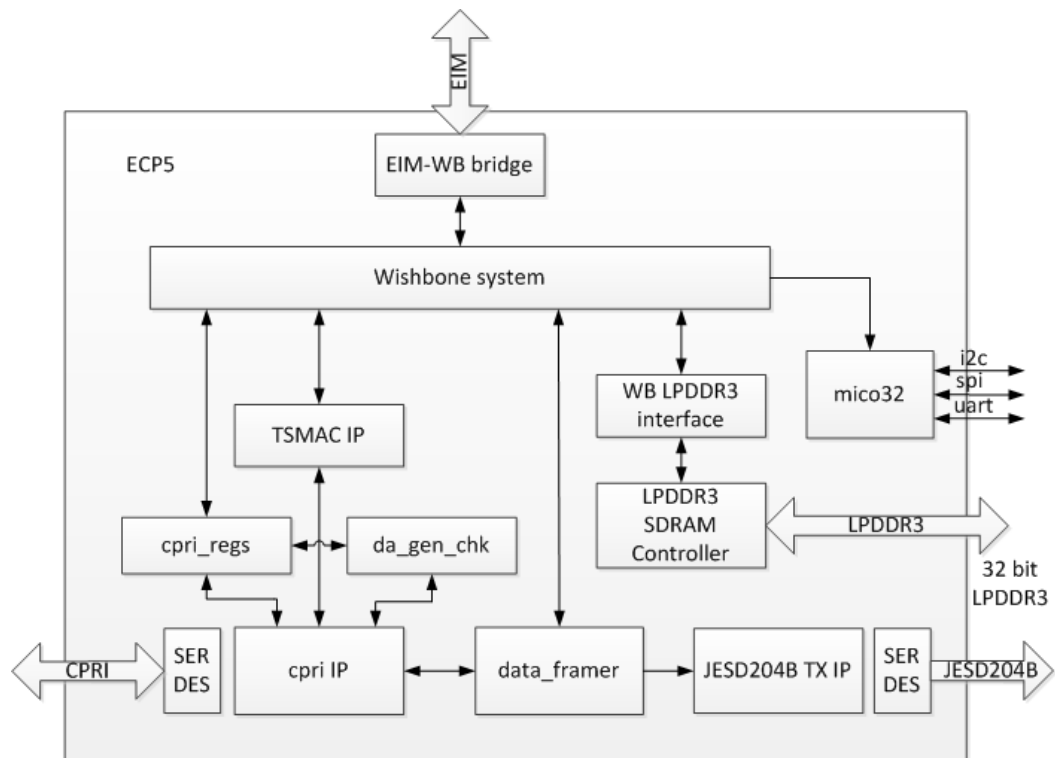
EIM

ECP5

EIM-WB bridge

Wishbone system

mico32

i2c
spi
uart

WB LPDDR3 interface

TSMAC IP

LPDDR3 SDRAM Controller

LPDDR3

32 bit LPDDR3

cpri_regs

da_gen_chk

CPRI

SER DES

cpri IP

data_framer

JESD204B TX IP

SER DES

JESD204B